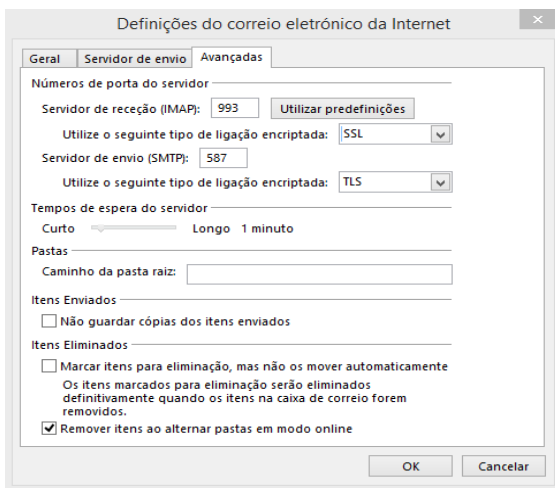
Definições do correio eletrónico da Internet

Geral | Servidor de envio | Avançadas

Números de porta do servidor

Servidor de receção (IMAP): 993 Utilizar predefinições

Utilize o seguinte tipo de ligação encriptada: SSL

Servidor de envio (SMTP): 587

Utilize o seguinte tipo de ligação encriptada: TLS

Tempos de espera do servidor

Curto Longo 1 minuto

Pastas

Caminho da pasta raiz:

Itens Enviados

Não guardar cópias dos itens enviados

Itens Eliminados

Marcar itens para eliminação, mas não os mover automaticamente

Os itens marcados para eliminação serão eliminados definitivamente quando os itens na caixa de correio forem removidos.

Remover itens ao alternar pastas em modo online

OK Cancelar